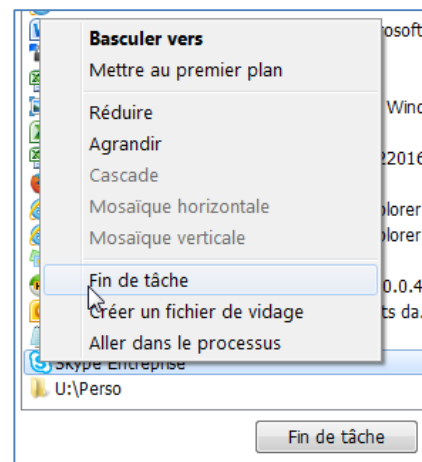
Basculer vers
Mettre au premier plan
Réduire
Agrandir
Cascade
Mosaïque horizontale
Mosaïque verticale
Fin de tâche
Créer un fichier de vidage
Aller dans le processus

rosoft
Wind
2016
plorer
plorer
0.0.4
ts da.

Skype Entreprise
U:\Perso

Fin de tâche